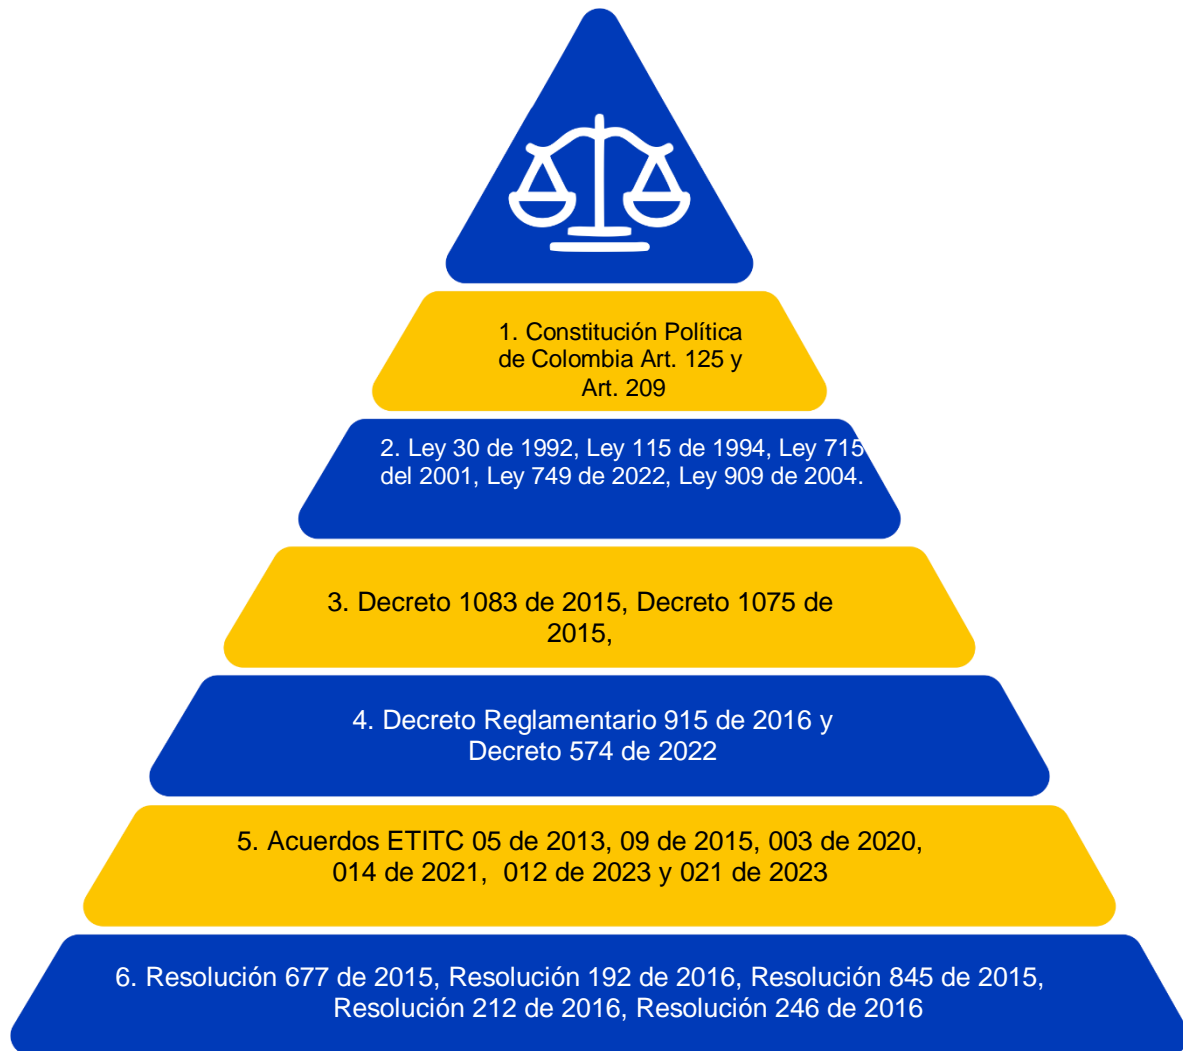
1. Constitución Política de Colombia Art. 125 y Art. 209

2. Ley 30 de 1992, Ley 115 de 1994, Ley 715 del 2001, Ley 749 de 2022, Ley 909 de 2004.

3. Decreto 1083 de 2015, Decreto 1075 de 2015,

4. Decreto Reglamentario 915 de 2016 y Decreto 574 de 2022

5. Acuerdos ETITC 05 de 2013, 09 de 2015, 003 de 2020, 014 de 2021, 012 de 2023 y 021 de 2023

6. Resolución 677 de 2015, Resolución 192 de 2016, Resolución 845 de 2015, Resolución 212 de 2016, Resolución 246 de 2016